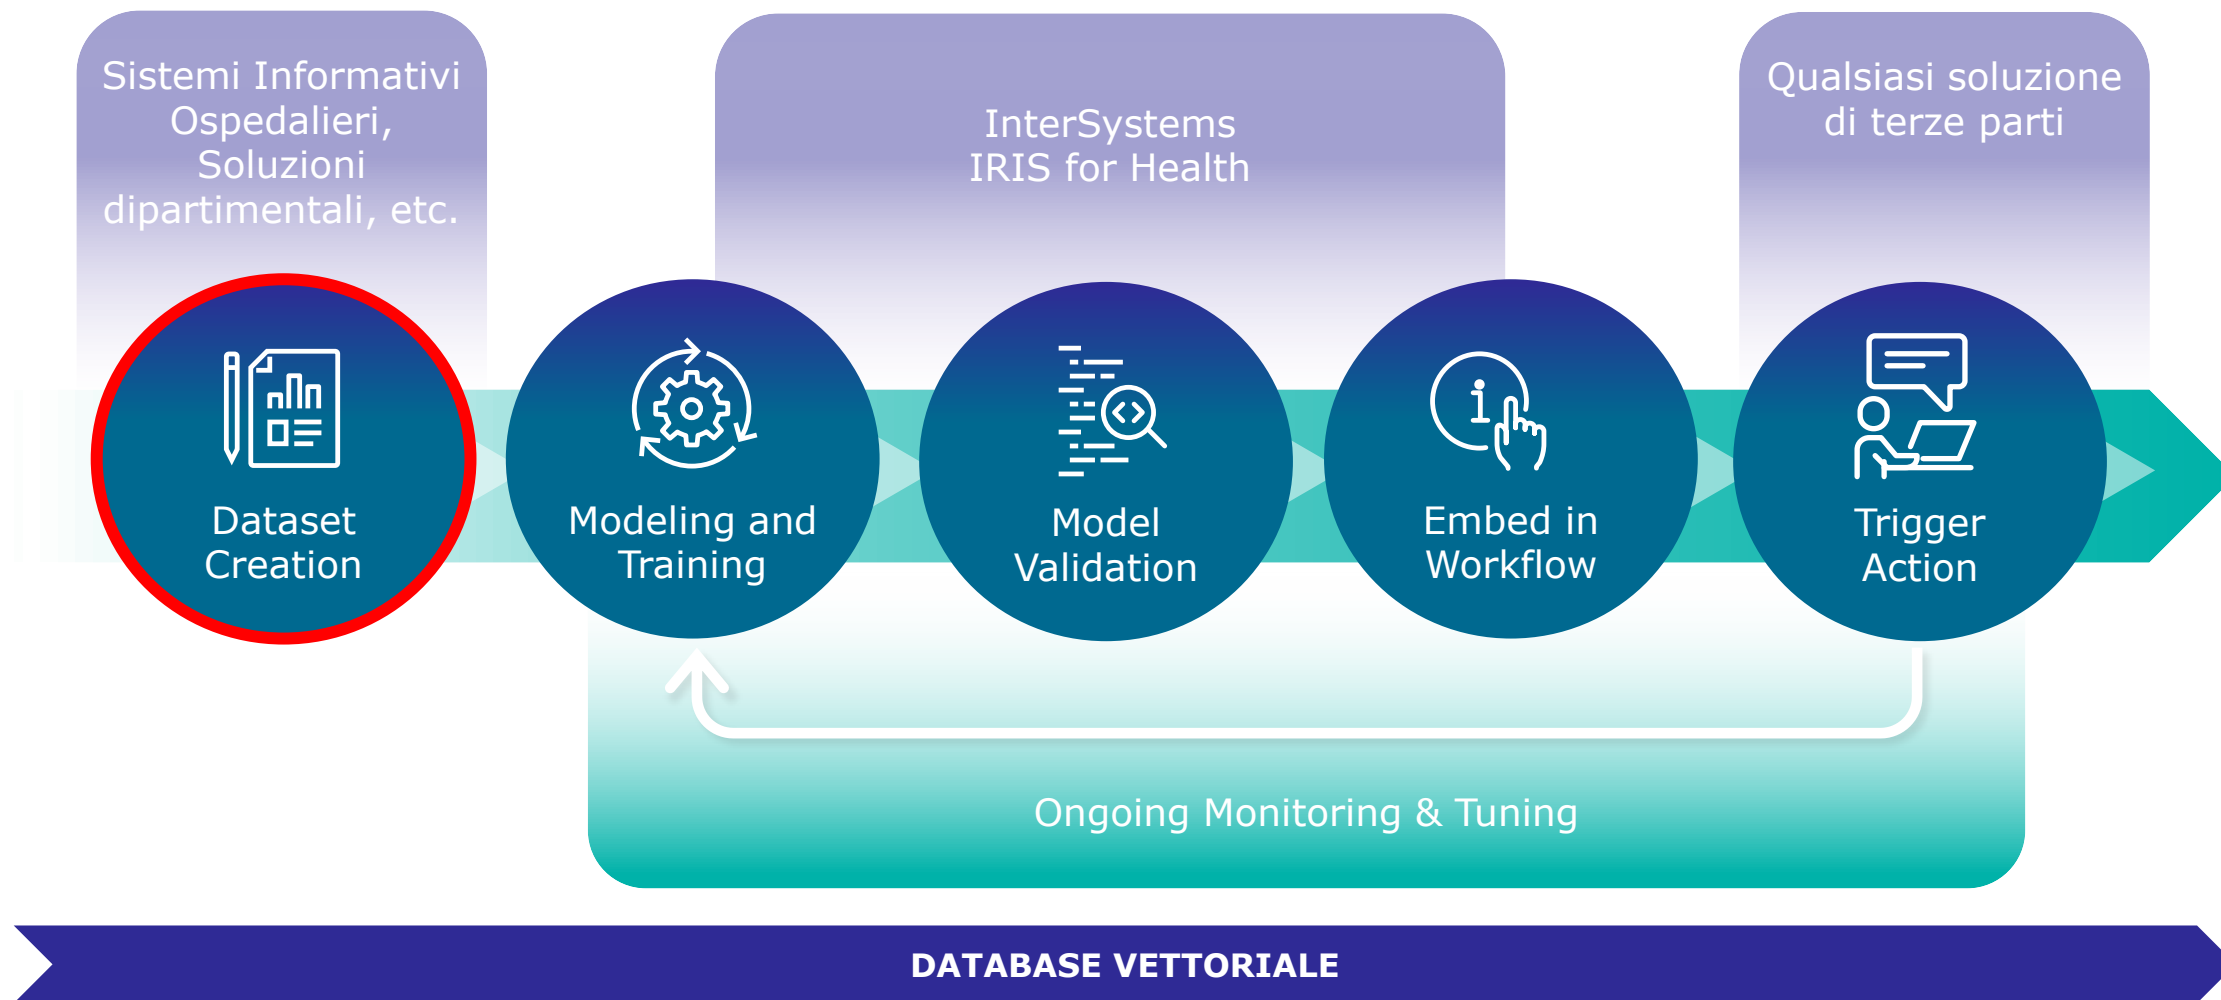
Sistemi Informativi Ospedalieri, Soluzioni dipartimentali, etc.

InterSystems IRIS for Health

Qualsiasi soluzione di terze parti

Dataset Creation

Modeling and Training

Model Validation

Embed in Workflow

Trigger Action

Ongoing Monitoring & Tuning

DATABASE VETTORIALE